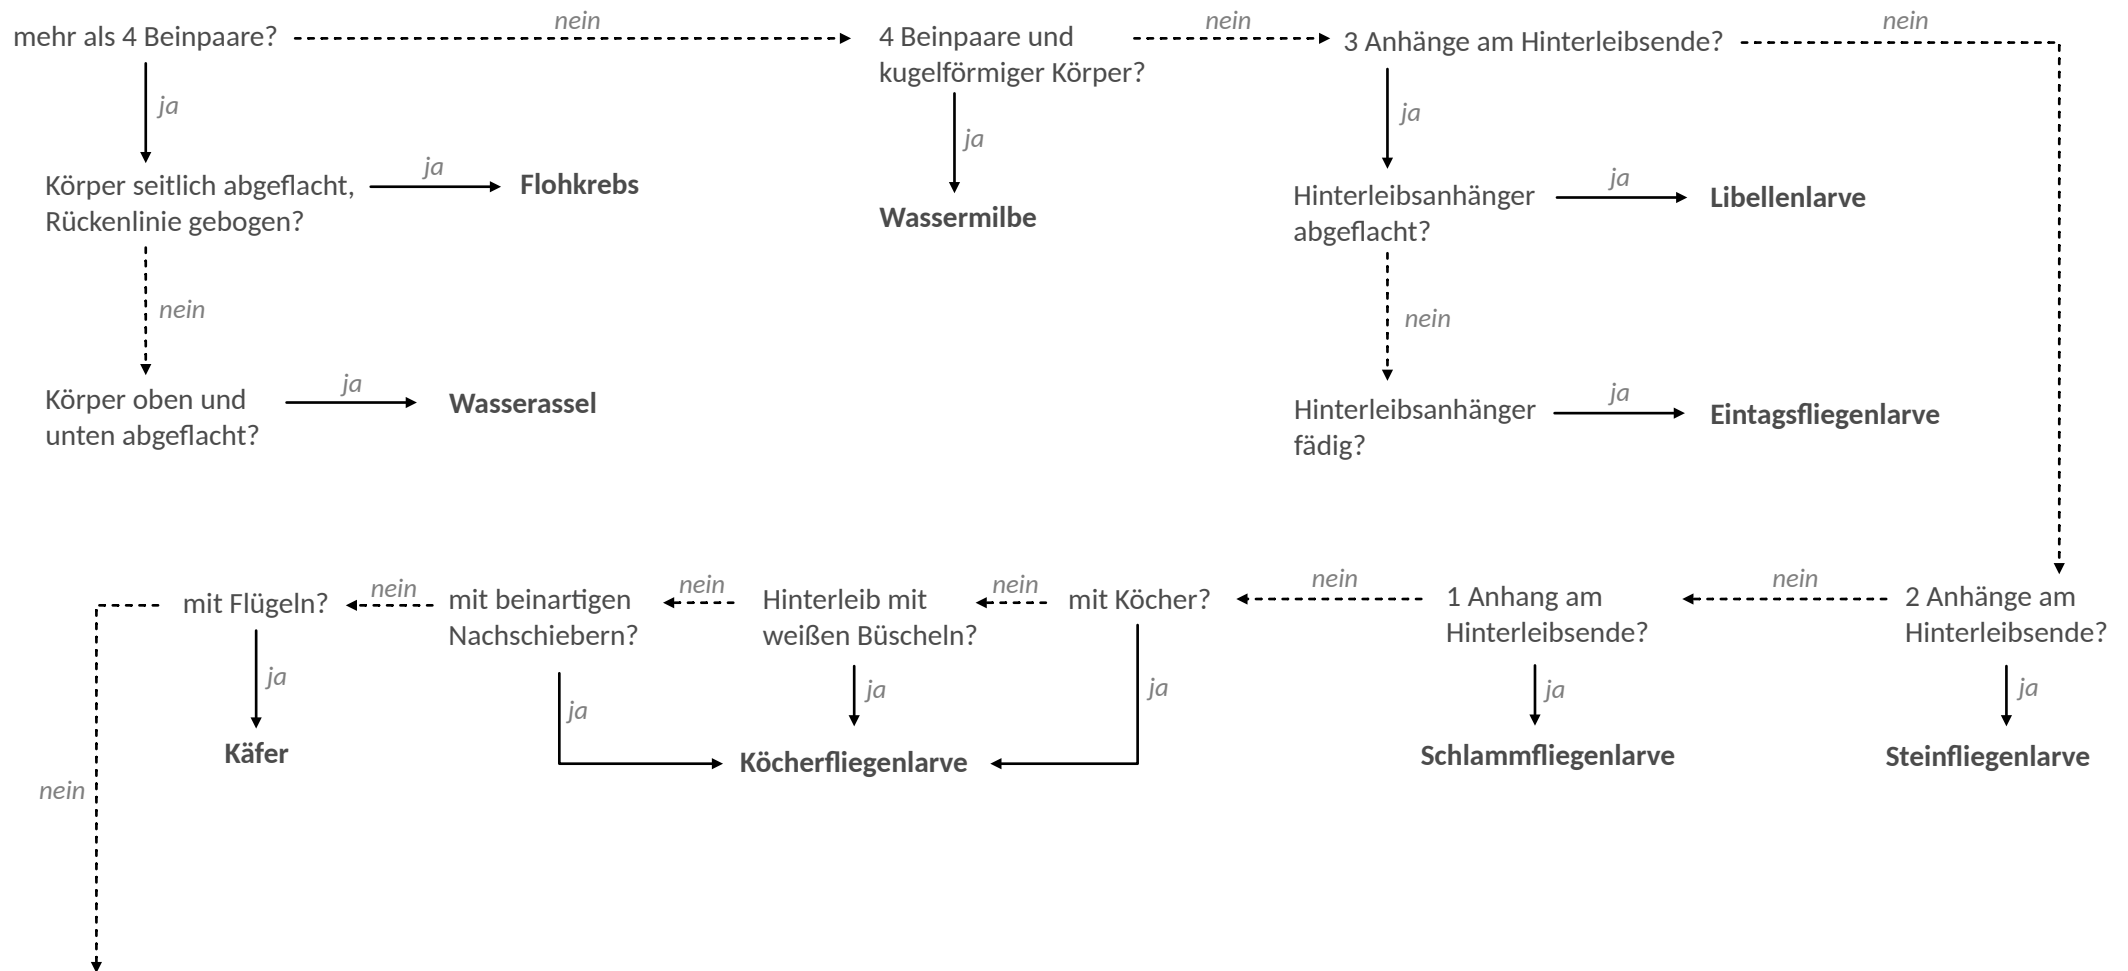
mehr als 4 Beinpaare?
nein
4 Beinpaare und kugelförmiger Körper?
nein
3 Anhänge am Hinterleibsende?
nein

ja
Körper seitlich abgeflacht, Rückenlinie gebogen?
ja
Flohkrebs

nein
Körper oben und unten abgeflacht?
ja
Wasserassel

ja
Wassermilbe

ja
Hinterleibsanhänger abgeflacht?
ja
Libellenlarve

nein
Hinterleibsanhänger fädig?
ja
Eintagsfliegenlarve

2 Anhänge am Hinterleibsende?
ja
Steinfliegenlarve
nein
1 Anhang am Hinterleibsende?
ja
Schlammfliegenlarve
nein
mit Köcher?
ja
nein
Hinterleib mit weißen Büscheln?
ja
nein
mit beinartigen Nachschiebern?
ja
Köcherfliegenlarve
nein
mit Flügeln?
ja
Käfer
nein